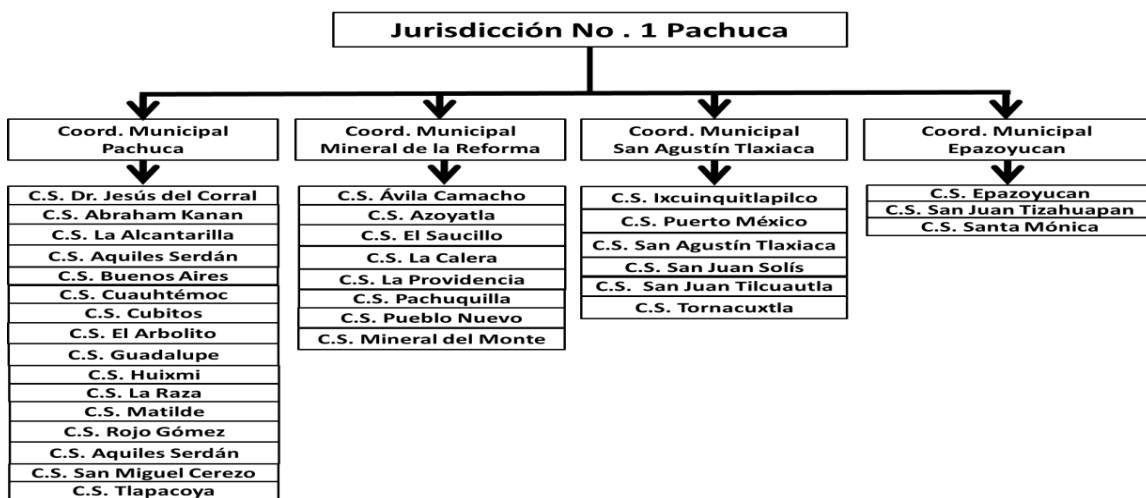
Jurisdicción No . 1 Pachuca

Coord. Municipal Pachuca

C.S. Dr. Jesús del Corral
C.S. Abraham Kanan
C.S. La Alcantarilla
C.S. Aquiles Serdán
C.S. Buenos Aires
C.S. Cuauhtémoc
C.S. Cubitos
C.S. El Arbolito
C.S. Guadalupe
C.S. Huixmi
C.S. La Raza
C.S. Matilde
C.S. Rojo Gómez
C.S. Aquiles Serdán
C.S. San Miguel Cerezo
C.S. Tlapacoya

Coord. Municipal Mineral de la Reforma

C.S. Ávila Camacho
C.S. Azoyatla
C.S. El Saucillo
C.S. La Calera
C.S. La Providencia
C.S. Pachuquilla
C.S. Pueblo Nuevo
C.S. Mineral del Monte

Coord. Municipal San Agustín Tlaxiaca

C.S. Ixcuinquitlapilco
C.S. Puerto México
C.S. San Agustín Tlaxiaca
C.S. San Juan Solís
C.S. San Juan Tilcuautla
C.S. Tornacuxtla

Coord. Municipal Epazoyucan

C.S. Epazoyucan
C.S. San Juan Tizahuapan
C.S. Santa Mónica